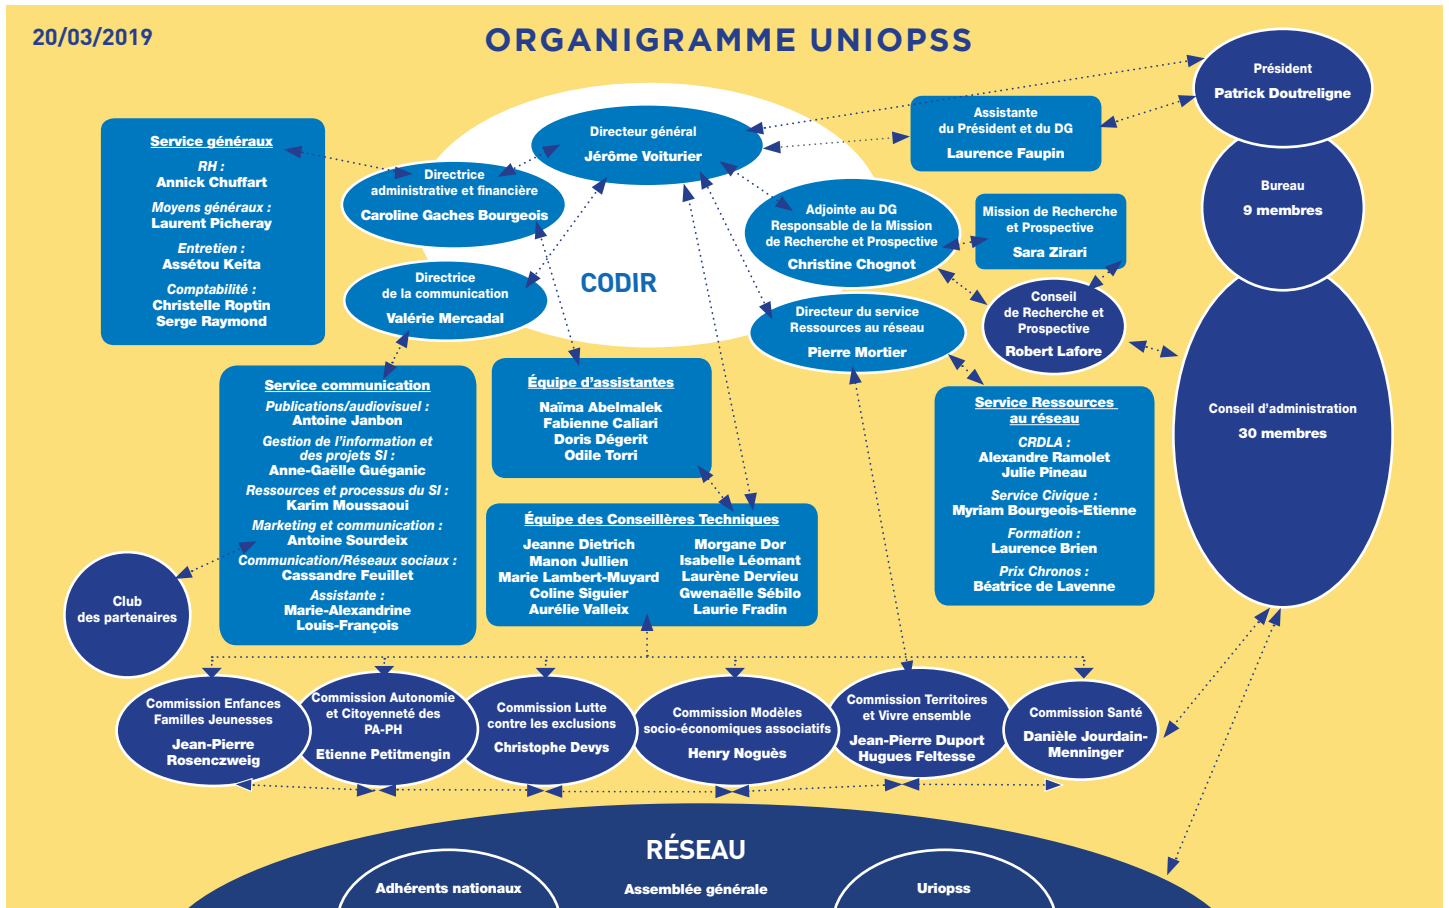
20/03/2019

ORGANIGRAMME UNIOPSS

Président
Patrick Doutreligne

Bureau
9 membres

Conseil d'administration
30 membres

Directeur général
Jérôme Voiturier

Assistante
du Président et du DG
Laurence Faupin

Service généraux
RH :
Annick Chuffart
Moyens généraux :
Laurent Picheray
Entretien :
Assétou Keita
Comptabilité :
Christelle Roptin
Serge Raymond

Directrice
administrative et financière
Caroline Gaches Bourgeois

Directrice
de la communication
Valérie Mercadal

CODIR

Adjointe au DG
Responsable de la Mission
de Recherche et Prospective
Christine Chognot

Mission de Recherche
et Prospective
Sara Zirari

Conseil
de Recherche et
Prospective
Robert Lafore

Directeur du service
Ressources au réseau
Pierre Mortier

Service communication
Publications/audiovisuel :
Antoine Janbon
Gestion de l'information et des projets SI :
Anne-Gaëlle Guéganic
Ressources et processus du SI :
Karim Moussaoui
Marketing et communication :
Antoine Sourdeix
Communication/Réseaux sociaux :
Cassandre Feuillet
Assistante :
Marie-Alexandrine
Louis-François

Équipe d'assistantes
Naïma Abelmalek
Fabienne Caliari
Doris Dégerit
Odile Torri

Équipe des Conseillères Techniques
Jeanne Dietrich
Manon Jullien
Marie Lambert-Muyard
Coline Siguier
Aurélie Valleix
Morgane Dor
Isabelle Léomant
Laurène Dervieu
Gwenaëlle Sébilo
Laurie Fradin

Service Ressources
au réseau
CRDLA :
Alexandre Ramolet
Julie Pineau
Service Civique :
Myriam Bourgeois-Etienne
Formation :
Laurence Brien
Prix Chronos :
Béatrice de Lavenne

Club
des partenaires

Commission Enfances Familles Jeunesses
Jean-Pierre Rosenczweig

Commission Autonomie et Citoyenneté des PA-PH
Etienne Petitmengin

Commission Lutte contre les exclusions
Christophe Devys

Commission Modèles socio-économiques associatifs
Henry Noguès

Commission Territoires et Vivre ensemble
Jean-Pierre Duport
Hugues Feltesse

Commission Santé
Danièle Jourdain-Menninger

RÉSEAU
Adhérents nationaux
Assemblée générale
Uriopss